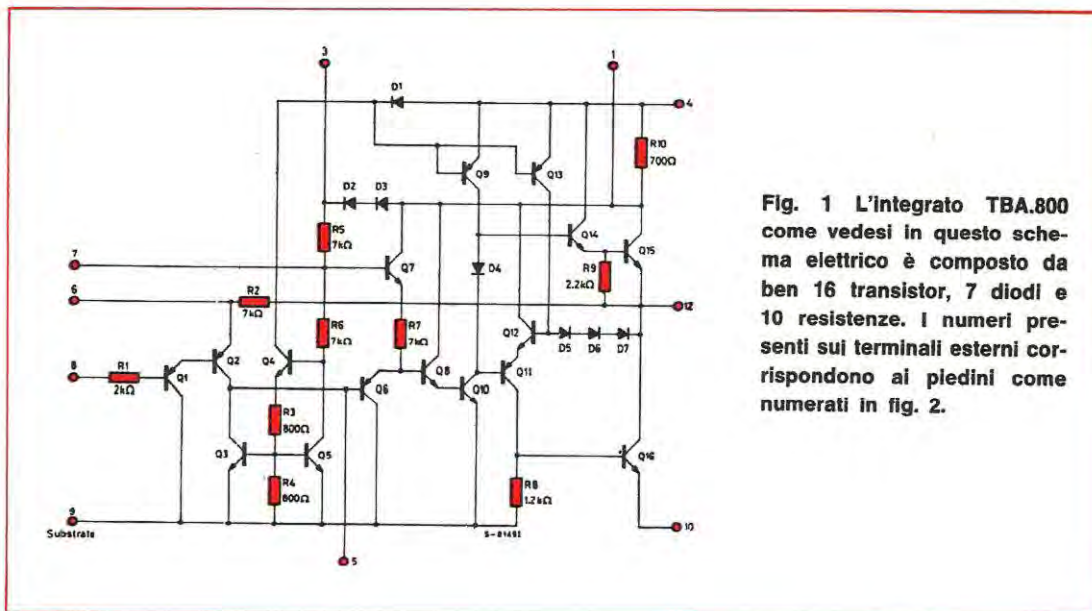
3
1
D1
4
R10
700Ω
Q9
Q13
D2
D3
R5
7kΩ
Q14
Q15
7
Q7
D4
R9
2.2kΩ
6
R2
7kΩ
12
R6
7kΩ
R7
7kΩ
Q12
D5
D6
D7
8
R1
2kΩ
Q1
Q2
Q4
Q6
Q8
Q10
Q11
R3
800Ω
Q3
Q5
Q16
R4
800Ω
R8
1.2kΩ
9
Substrate
S-81491
10
5

Fig. 1 L'integrato TBA.800 come vedesi in questo schema elettrico è composto da ben 16 transistor, 7 diodi e 10 resistenze. I numeri presenti sui terminali esterni corrispondono ai piedini come numerati in fig. 2.